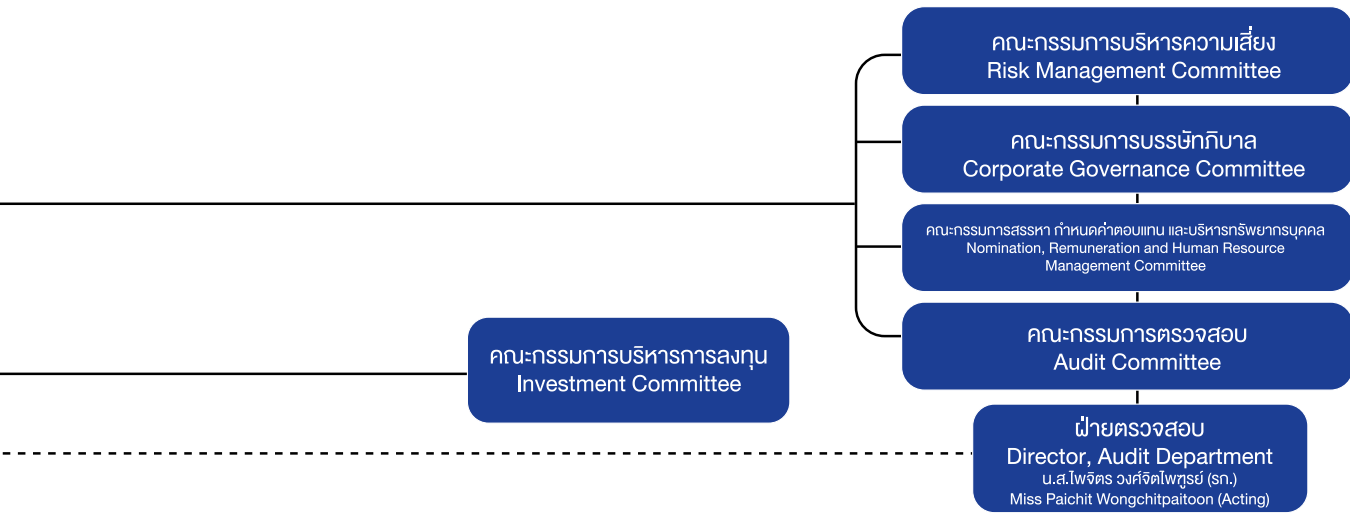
คณะกรรมการบริหารความเสี่ยง
Risk Management Committee

คณะกรรมการบรรษัทภิบาล
Corporate Governance Committee

คณะกรรมการสรรหา กำหนดค่าตอบแทน และบริหารทรัพยากรบุคคล
Nomination, Remuneration and Human Resource Management Committee

คณะกรรมการตรวจสอบ
Audit Committee

คณะกรรมการบริหารการลงทุน
Investment Committee

ฝ่ายตรวจสอบ
Director, Audit Department
น.ส.ไพจิตร วงศ์จิตไพฑูรย์ (รก.)
Miss Paichit Wongchitpaitoon (Acting)